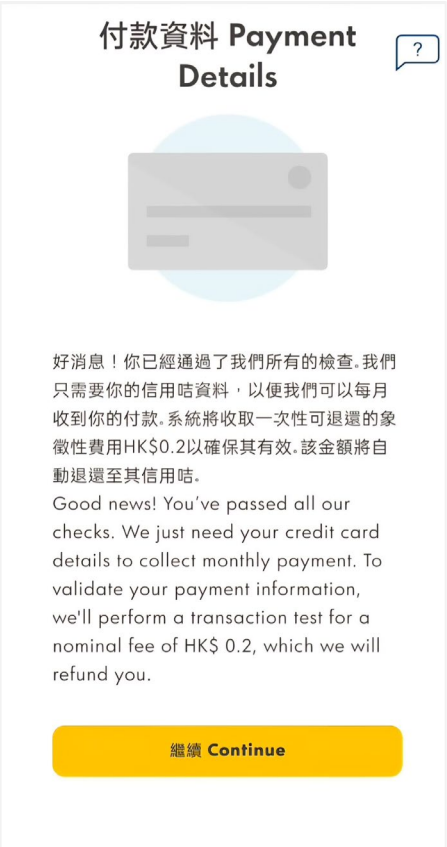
付款資料 Payment Details

?

好消息！你已經通過了我們所有的檢查。我們只需要你的信用咭資料，以便我們可以每月收到你的付款。系統將收取一次性可退還的象徵性費用HK$0.2以確保其有效。該金額將自動退還至其信用咭。
Good news! You've passed all our checks. We just need your credit card details to collect monthly payment. To validate your payment information, we'll perform a transaction test for a nominal fee of HK$ 0.2, which we will refund you.

繼續 Continue